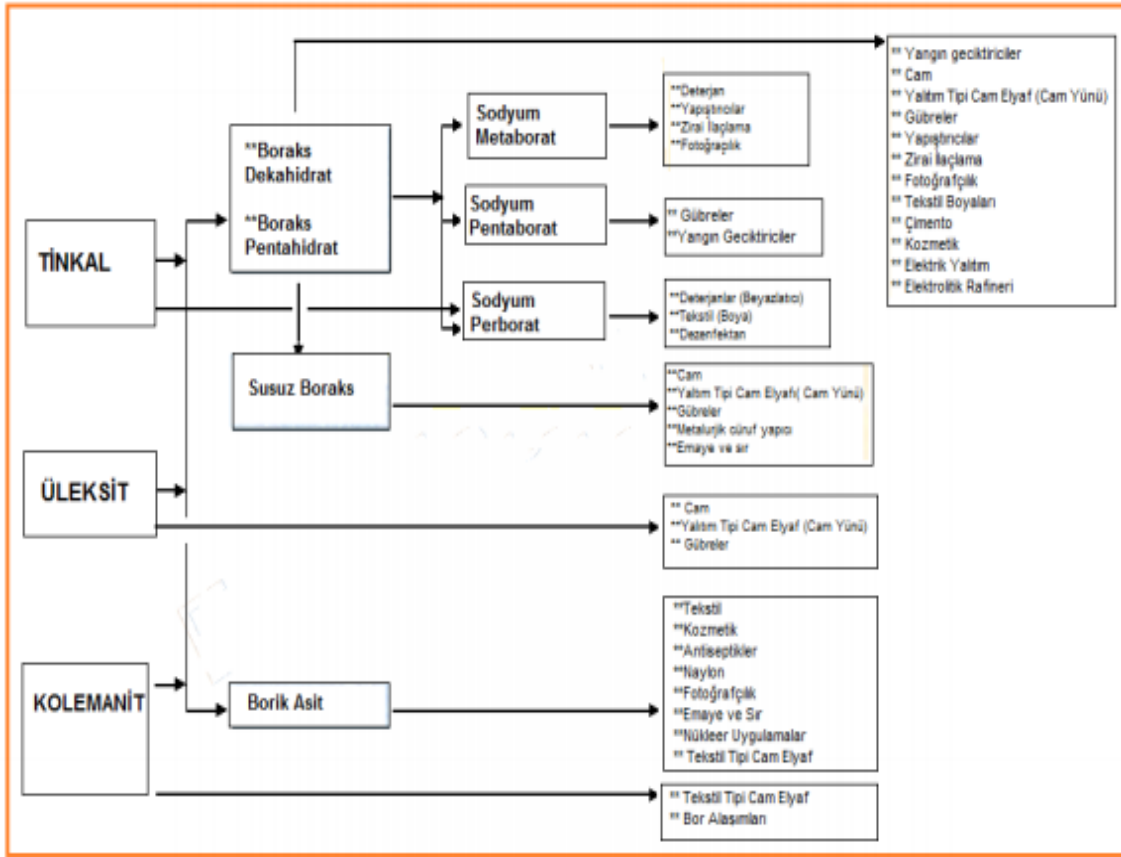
TİNKAL

ÜLEKSİT

KOLEMANİT

**Boraks Dekahidrat

**Boraks Pentahidrat

Susuz Boraks

Borik Asit

Sodyum Metaborat

Sodyum Pentaborat

Sodyum Perborat

**Deterjan
**Yapıştırıcılar
**Zirai İlaçlama
**Fotoğrafçılık

** Gübreler
**Yangın Geciktiriciler

**Deterjanlar (Beyazlatıcı)
**Tekstil (Boya)
**Dezenfektan

** Yangın geciktiriciler
** Cam
** Yalıtım Tipi Cam Elyaf (Cam Yünü)
** Gübreler
** Yapıştırıcılar
** Zirai İlaçlama
** Fotoğrafçılık
** Tekstil Boyaları
** Çimento
** Kozmetik
** Elektrik Yalıtım
** Elektrolitik Rafineri

**Cam
**Yalıtım Tipi Cam Elyaf( Cam Yünü)
**Gübreler
**Metalurjik cüruf yapıcı
**Emaye ve sır

** Cam
**Yalıtım Tipi Cam Elyaf (Cam Yünü)
** Gübreler

**Tekstil
**Kozmetik
**Antiseptikler
**Naylon
**Fotoğrafçılık
**Emaye ve Sır
**Nükleer Uygulamalar
** Tekstil Tipi Cam Elyaf

** Tekstil Tipi Cam Elyaf
** Bor Alaşımları